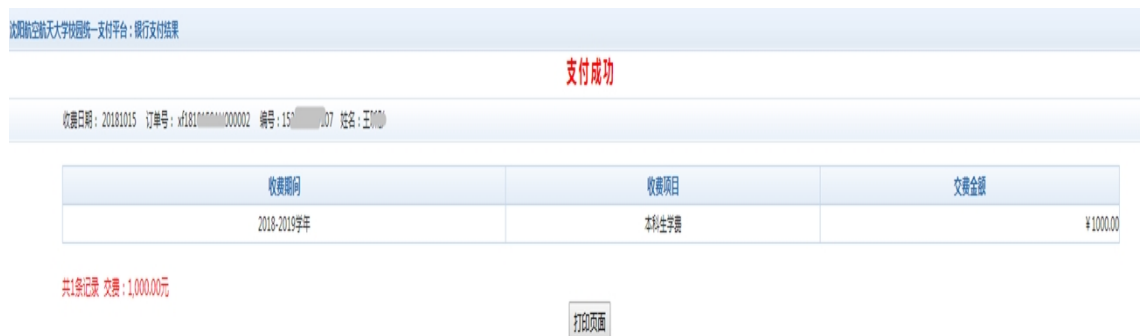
沈阳航空航天大学校园统一支付平台：银行支付结果

支付成功

收费日期：20181015 订单号：xf181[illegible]000002 编号：15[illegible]07 姓名：王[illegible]

| 收费期间 | 收费项目 | 交费金额 |
|---|---|---|
| 2018-2019学年 | 本科生学费 | ¥1000.00 |

共1条记录 交费：1,000.00元

打印页面